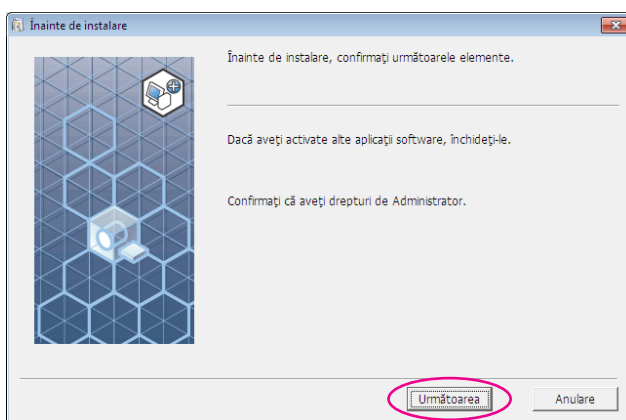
Înainte de instalare

Înainte de instalare, confirmaţi următoarele elemente.

Dacă aveţi activate alte aplicaţii software, închideţi-le.

Confirmaţi că aveţi drepturi de Administrator.

Următoarea

Anulare